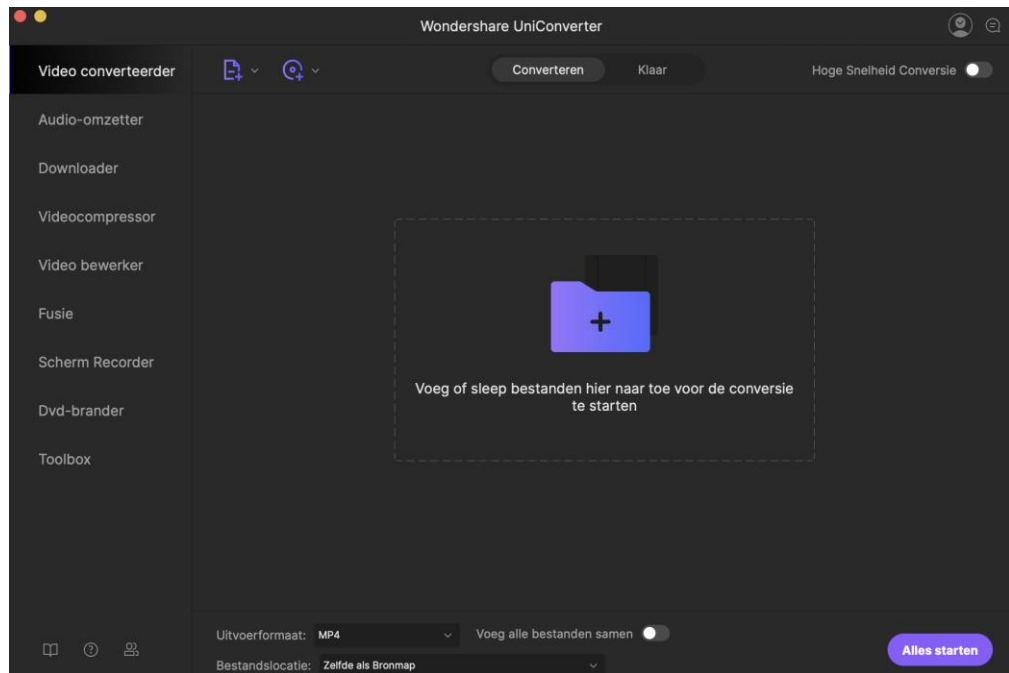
Wondershare UniConverter

Video converteerder
Audio-omzetter
Downloader
Videocompressor
Video bewerker
Fusie
Scherm Recorder
Dvd-brander
Toolbox

Converteren
Klaar
Hoge Snelheid Conversie

Voeg of sleep bestanden hier naar toe voor de conversie te starten

Uitvoerformaat: MP4
Voeg alle bestanden samen
Bestandslocatie: Zelfde als Bronmap
Alles starten